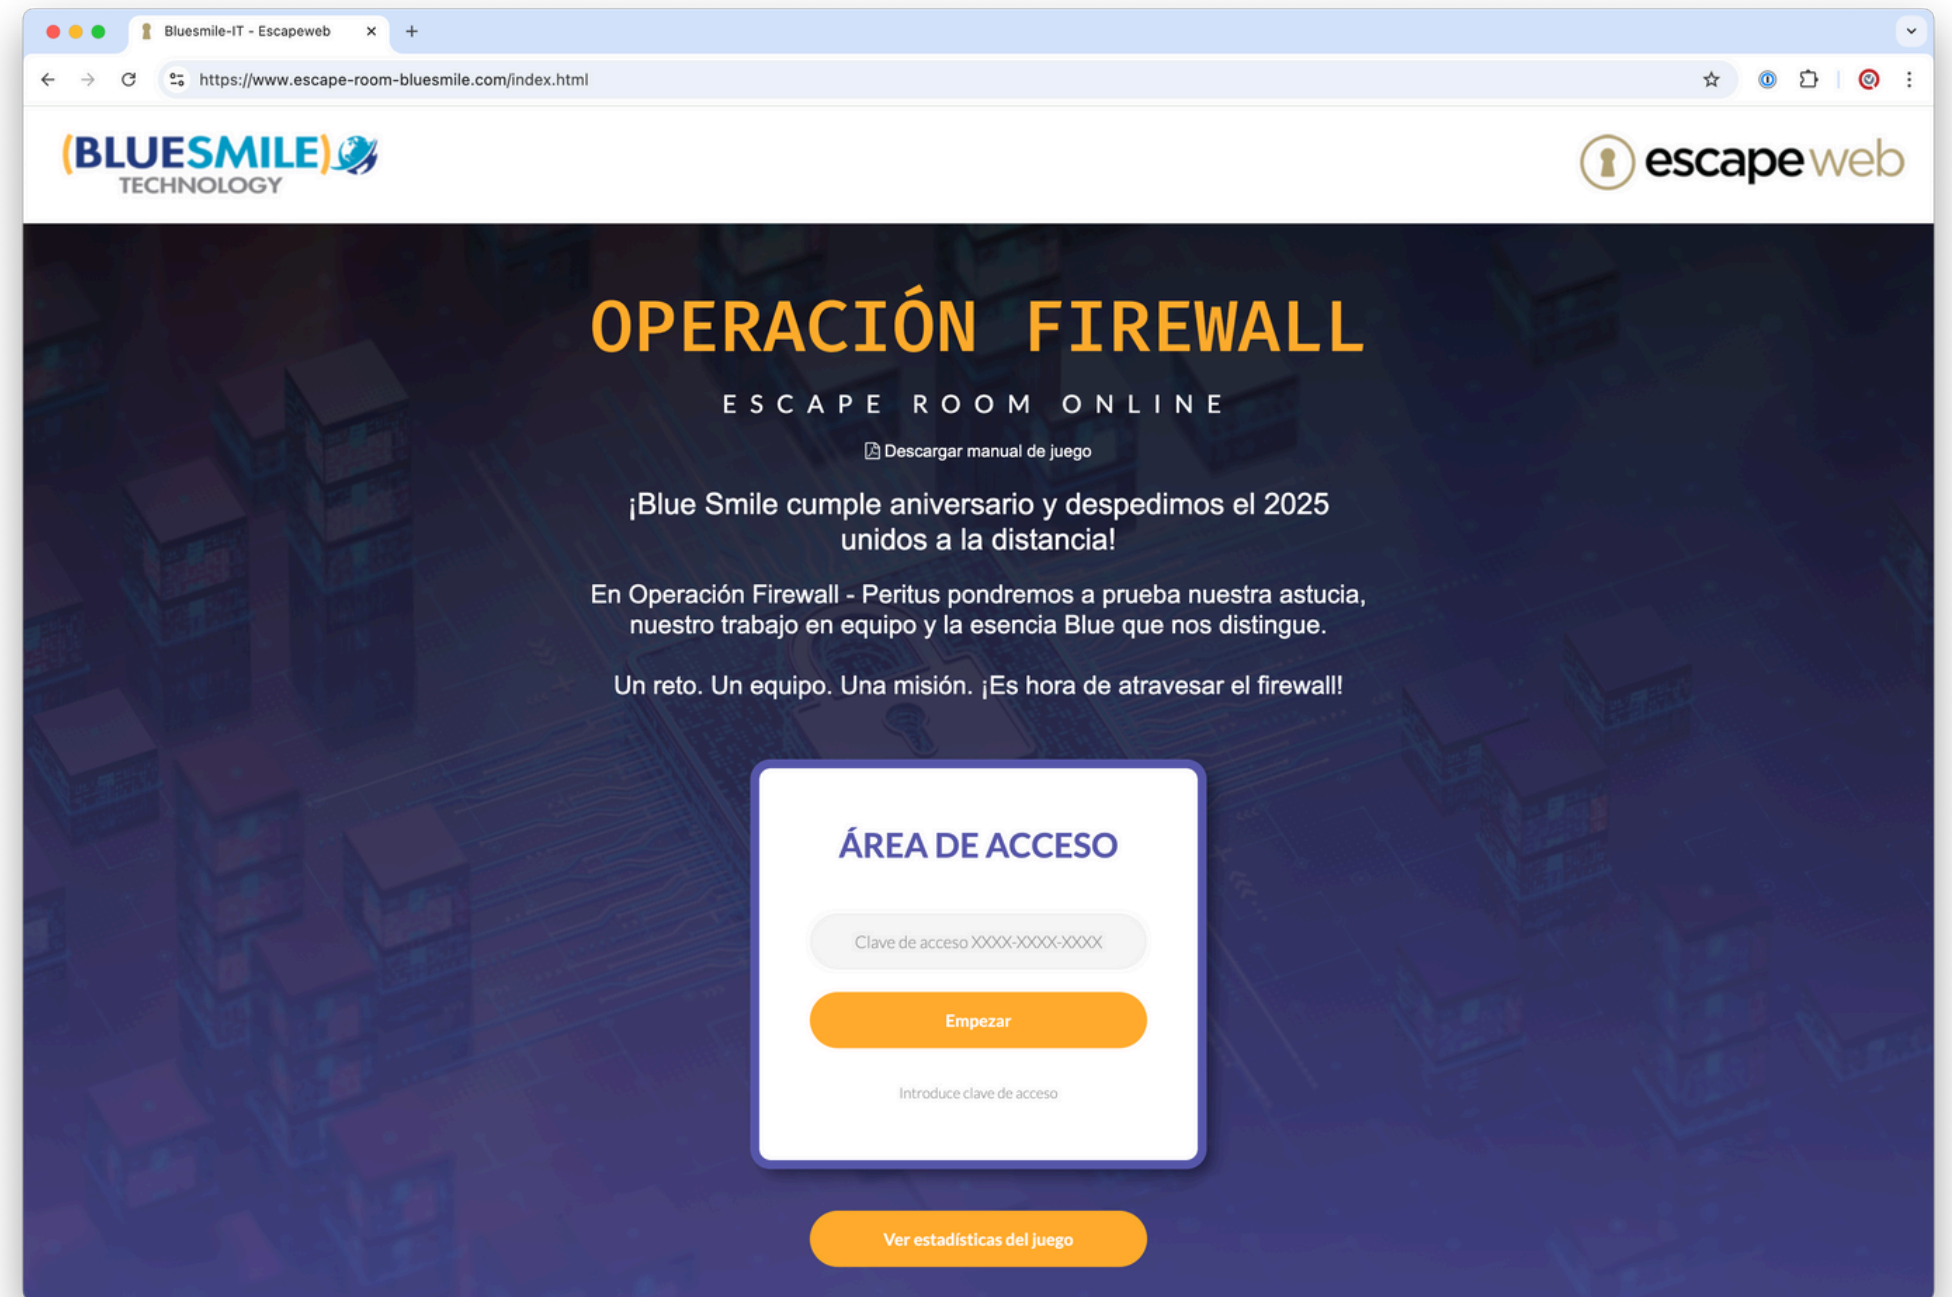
Bluesmile-IT - Escapeweb

https://www.escape-room-bluesmile.com/index.html

(BLUESMILE) TECHNOLOGY

escapeweb

OPERACIÓN FIREWALL

ESCAPE ROOM ONLINE

Descargar manual de juego

¡Blue Smile cumple aniversario y despedimos el 2025 unidos a la distancia!

En Operación Firewall - Peritus pondremos a prueba nuestra astucia, nuestro trabajo en equipo y la esencia Blue que nos distingue.

Un reto. Un equipo. Una misión. ¡Es hora de atravesar el firewall!

ÁREA DE ACCESO

Clave de acceso XXXX-XXXX-XXXX

Empezar

Introduce clave de acceso

Ver estadísticas del juego